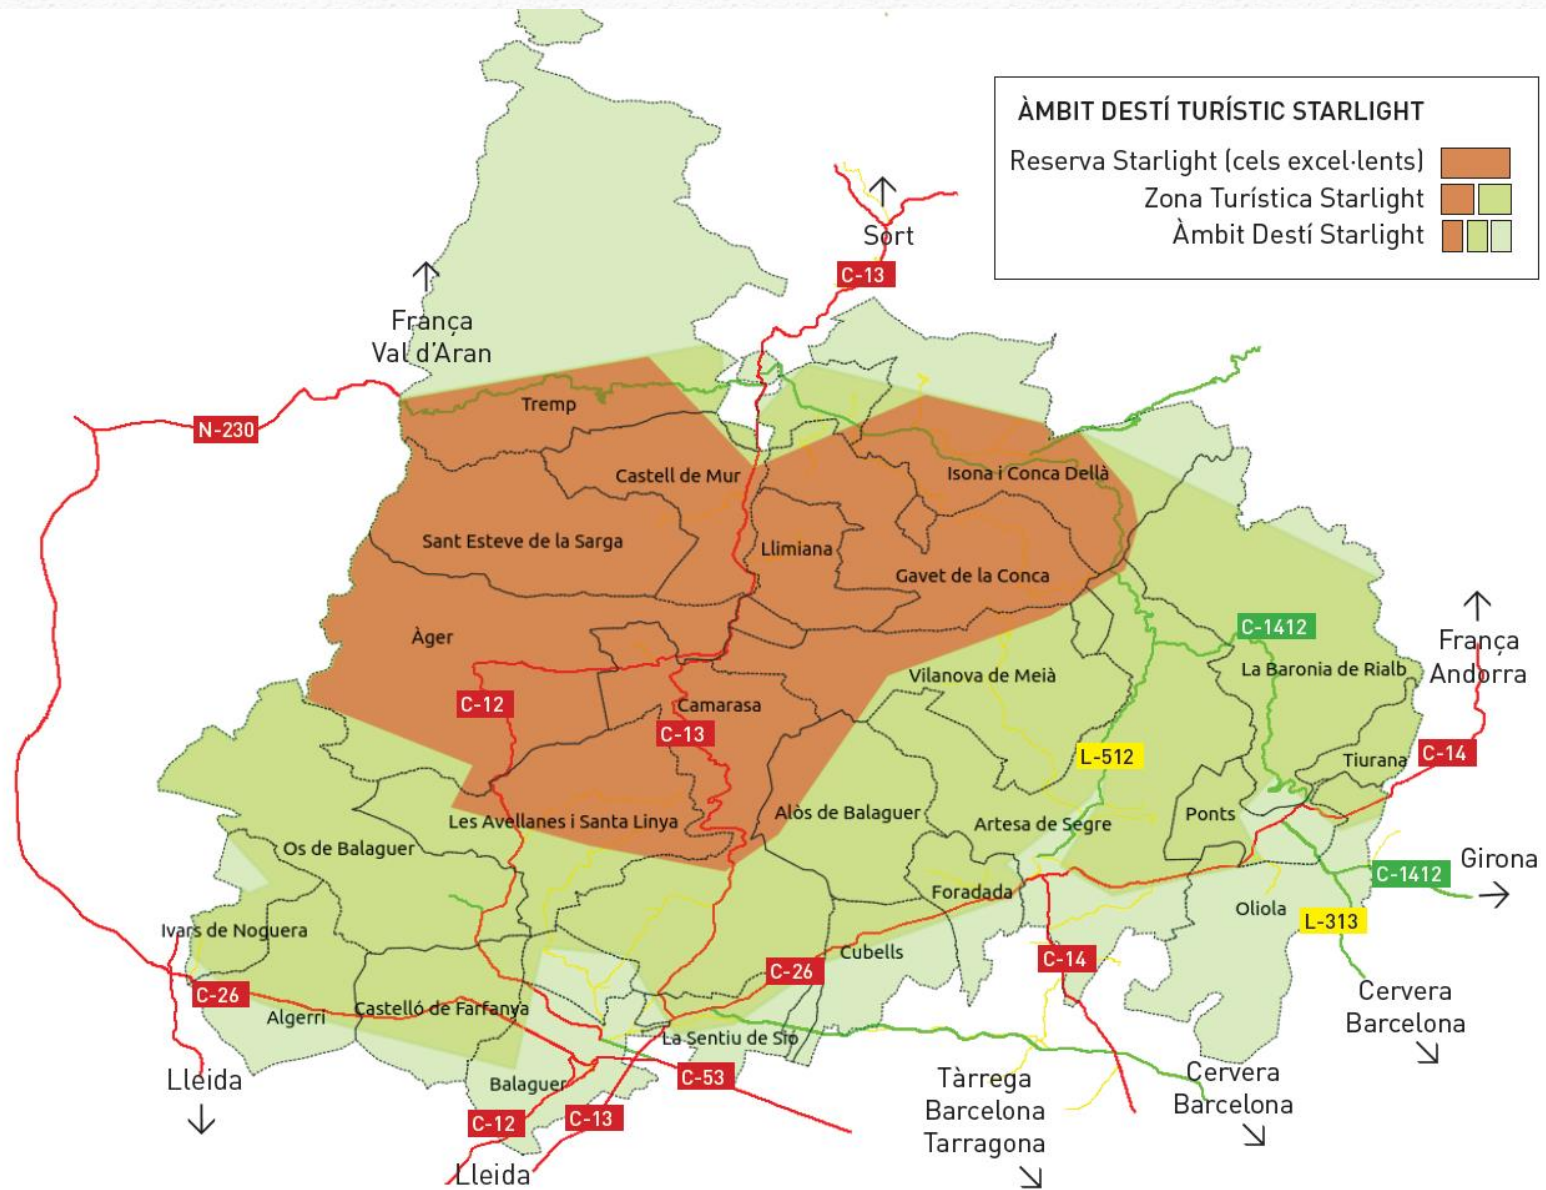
ÀMBIT DESTÍ TURÍSTIC STARLIGHT
Reserva Starlight (cels excel·lents)
Zona Turística Starlight
Àmbit Destí Starlight

Sort
C-13
França
Val d'Aran
N-230
Tremp
Castell de Mur
Isona i Conca Dellà
Sant Esteve de la Sarga
Llimiana
Gavet de la Conca
Àger
C-1412
França
Andorra
La Baronia de Rialb
Vilanova de Meià
Camarasa
C-12
C-13
L-512
Tiurana
C-14
Alòs de Balaguer
Ponts
Les Avellanes i Santa Linya
Artesa de Segre
Os de Balaguer
Girona
C-1412
Foradada
Oliola
L-313
Ivars de Noguera
Cubells
C-14
C-26
C-26
Cervera
Barcelona
Algerri
Castelló de Farfanya
La Sentiu de Sió
Lleida
Balaguer
C-53
Tàrrega
Barcelona
Tarragona
Cervera
Barcelona
C-12
C-13
Lleida